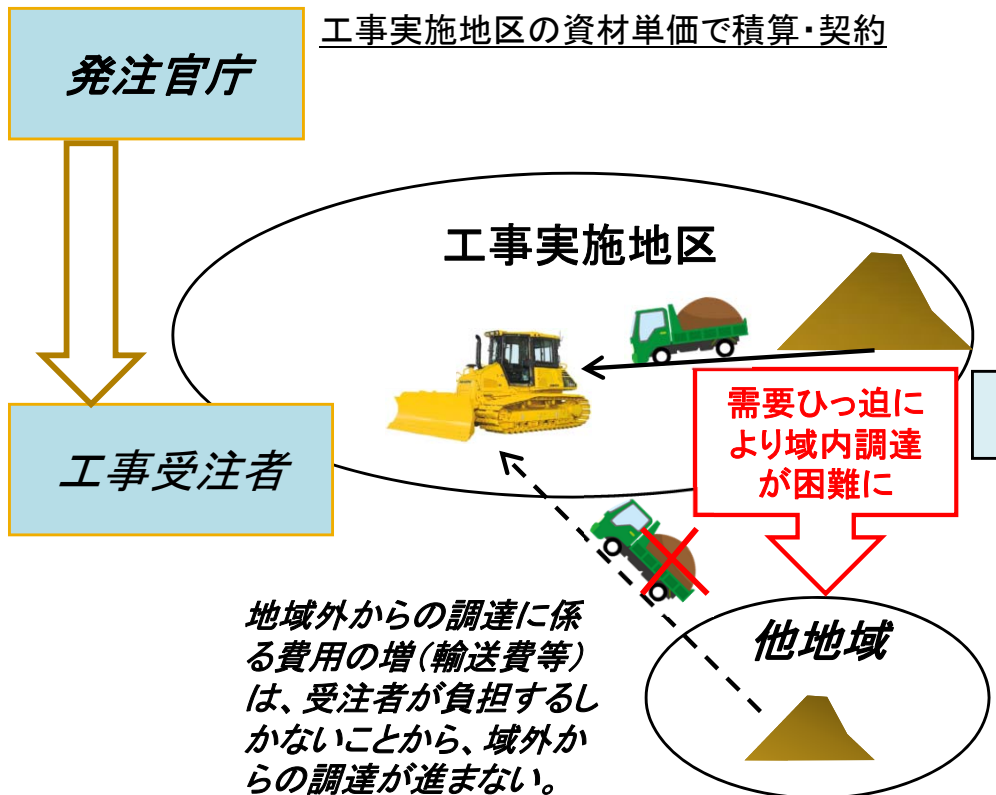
発注官庁

工事実施地区の資材単価で積算･契約

工事実施地区

需要ひっ迫により域内調達が困難に

工事受注者

地域外からの調達に係る費用の増（輸送費等）は、受注者が負担するしかないことから、域外からの調達が進まない。

他地域